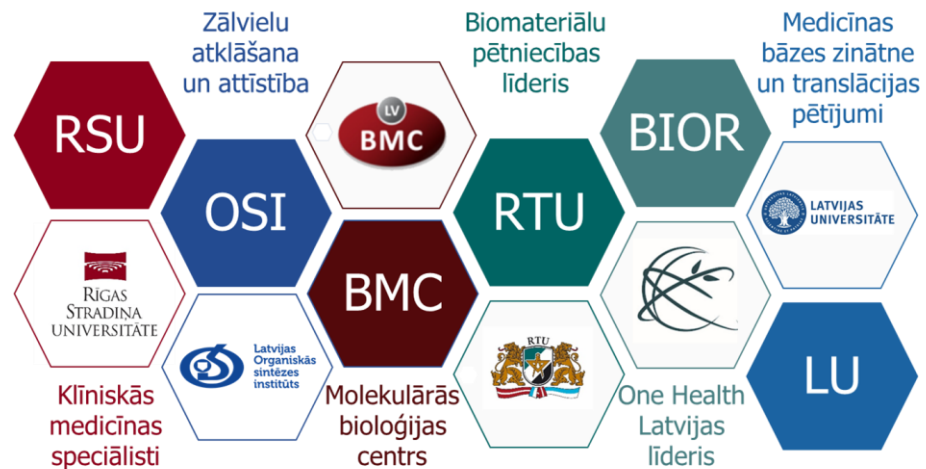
Zālvielu atklāšana un attīstība

Biomateriālu pētniecības līderis

Medicīnas bāzes zinātne un translācijas pētījumi

RSU

LV
BMC

BIOR

OSI

RTU

LATVIJAS UNIVERSITĀTE

RĪGAS STRADIŅA UNIVERSITĀTE

BMC

Latvijas Organiskās sintēzes institūts

RTU

LU

Klīniskās medicīnas speciālisti

Molekulārās bioloģijas centrs

One Health Latvijas līderis